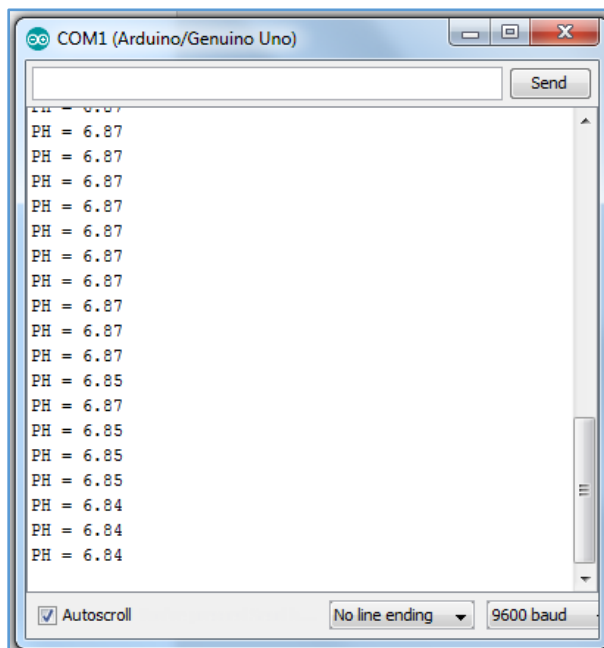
COM1 (Arduino/Genuino Uno)

Send

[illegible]
PH = 6.87
PH = 6.87
PH = 6.87
PH = 6.87
PH = 6.87
PH = 6.87
PH = 6.87
PH = 6.87
PH = 6.87
PH = 6.87
PH = 6.85
PH = 6.87
PH = 6.85
PH = 6.85
PH = 6.85
PH = 6.84
PH = 6.84
PH = 6.84

Autoscroll
No line ending
9600 baud